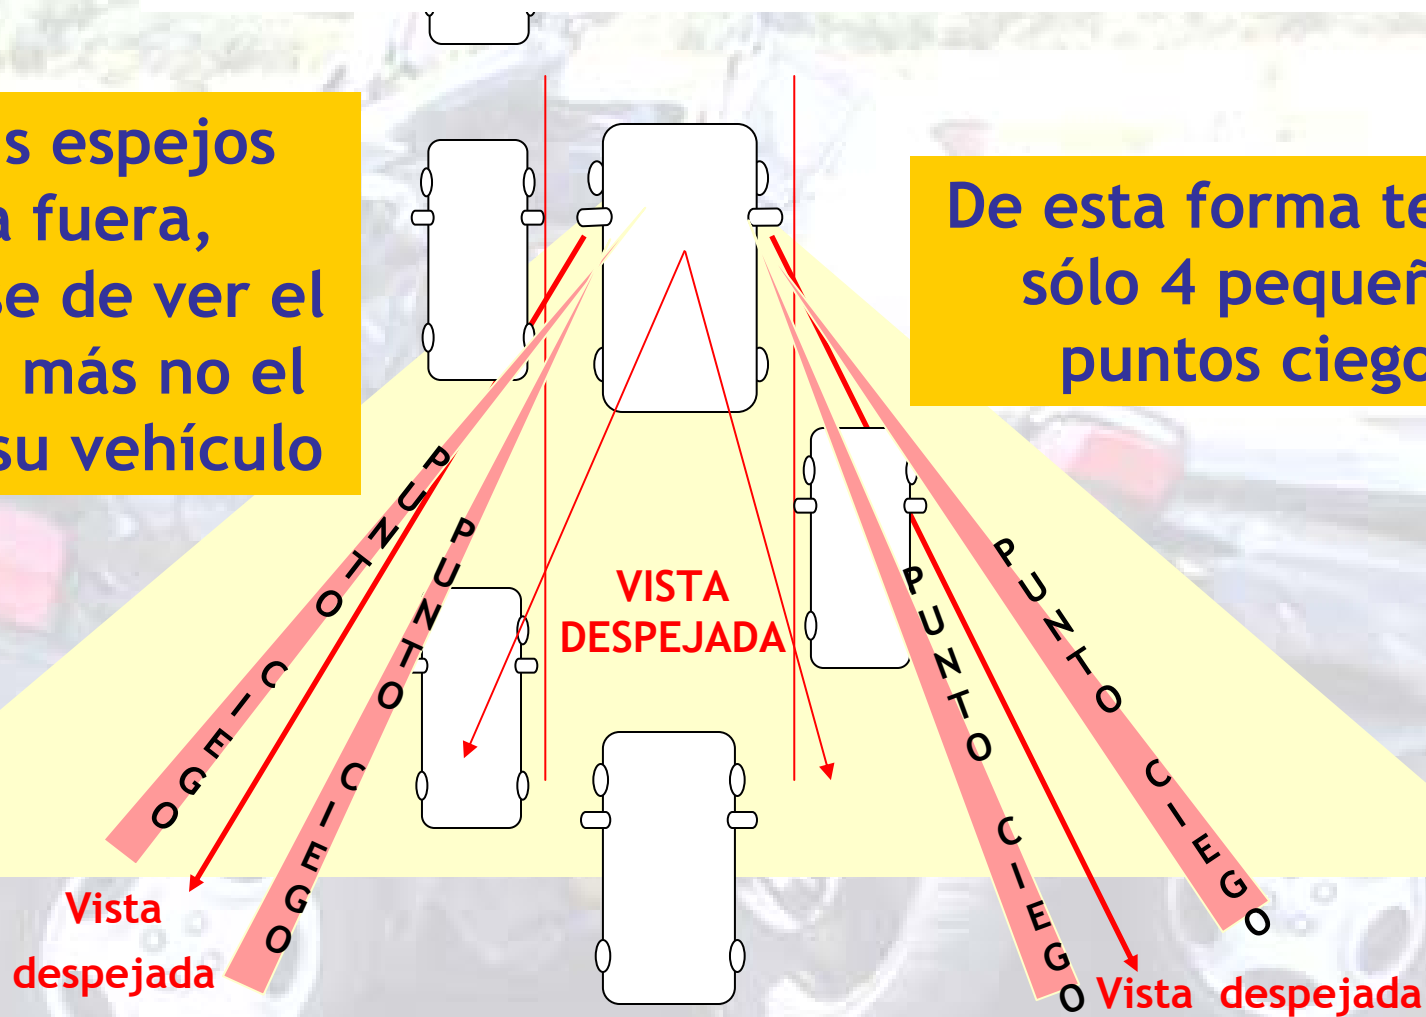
s espejos
a fuera,
se de ver el
más no el
su vehículo

De esta forma te
sólo 4 pequeñ
puntos ciego

PUNTO CIEGO

PUNTO CIEGO

VISTA DESPEJADA

PUNTO CIEGO

PUNTO CIEGO

Vista despejada

Vista despejada